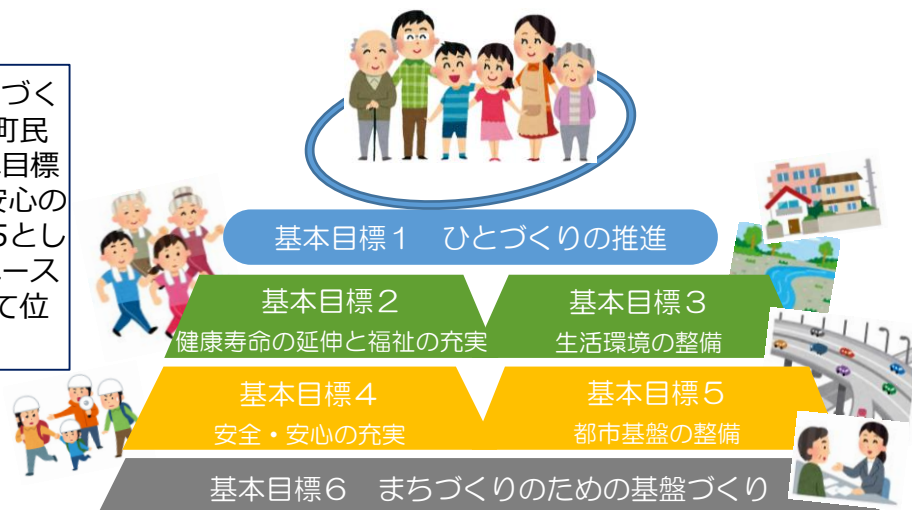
づく
町民
目標
安心の
5とし
ース
て位

基本目標１　ひとづくりの推進

基本目標２
健康寿命の延伸と福祉の充実

基本目標３
生活環境の整備

基本目標４
安全・安心の充実

基本目標５
都市基盤の整備

基本目標６　まちづくりのための基盤づくり